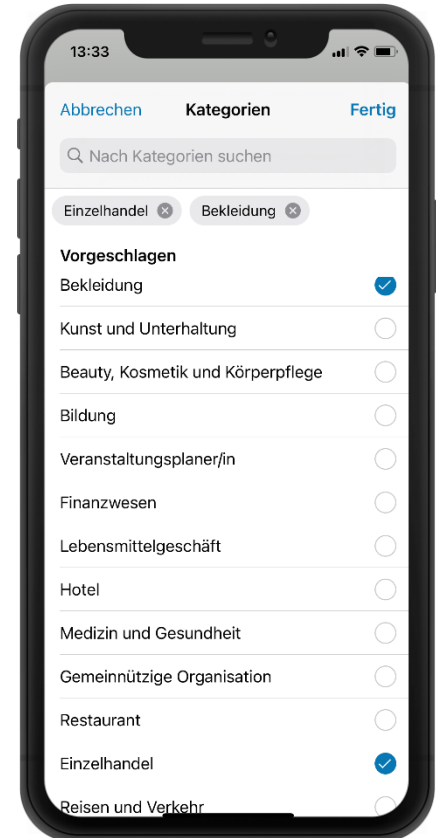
13:33

Abbrechen Kategorien Fertig

Nach Kategorien suchen

Einzelhandel Bekleidung

Vorgeschlagen

Bekleidung

Kunst und Unterhaltung

Beauty, Kosmetik und Körperpflege

Bildung

Veranstaltungsplaner/in

Finanzwesen

Lebensmittelgeschäft

Hotel

Medizin und Gesundheit

Gemeinnützige Organisation

Restaurant

Einzelhandel

Reisen und Verkehr